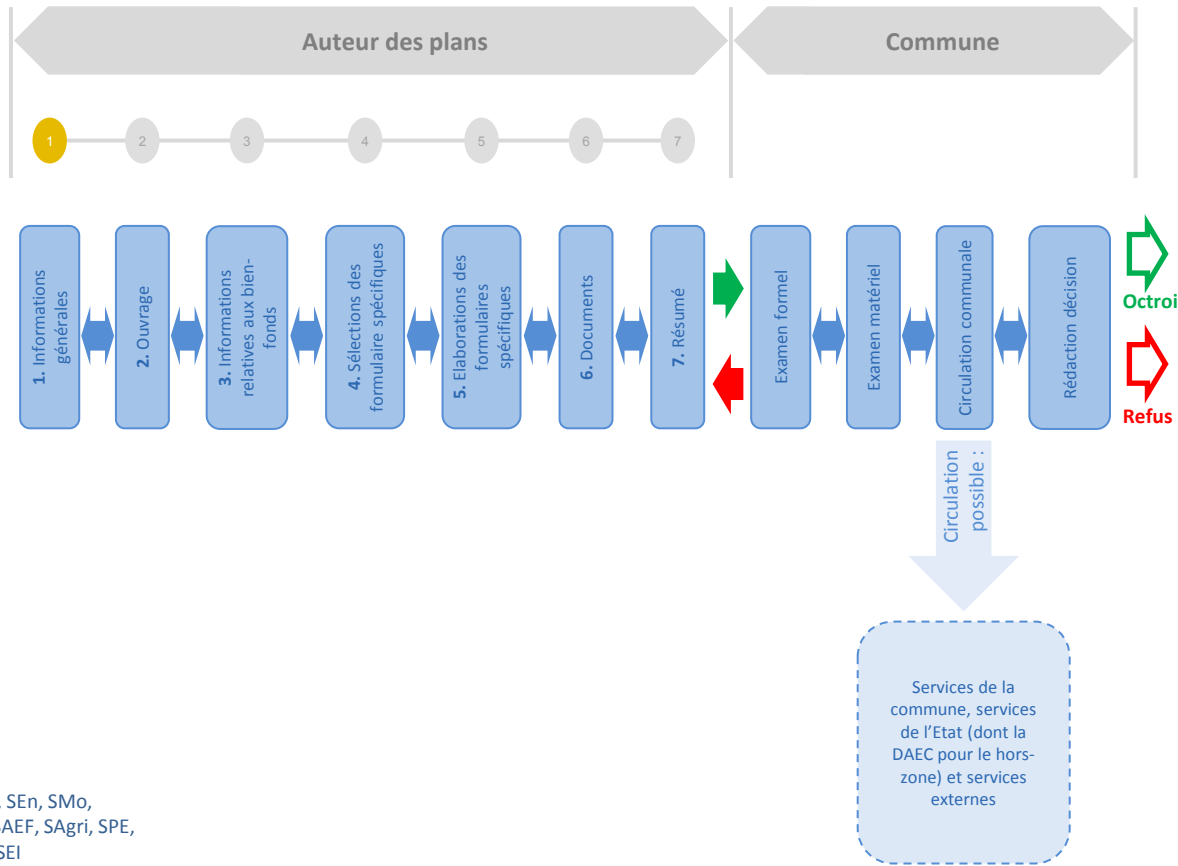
Auteur des plans

Commune

1 2 3 4 5 6 7

1. Informations générales

2. Ouvrage

3. Informations relatives aux bien-fonds

4. Sélections des formulaire spécifiques

5. Elaborations des formulaires spécifiques

6. Documents

7. Résumé

Examen formel

Examen matériel

Circulation communale

Rédaction décision

Octroi

Refus

Circulation possible :

Services de la commune, services de l'Etat (dont la DAEC pour le hors-zone) et services externes

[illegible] SEn, SMo, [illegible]AEF, SAgri, SPE, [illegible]SEI